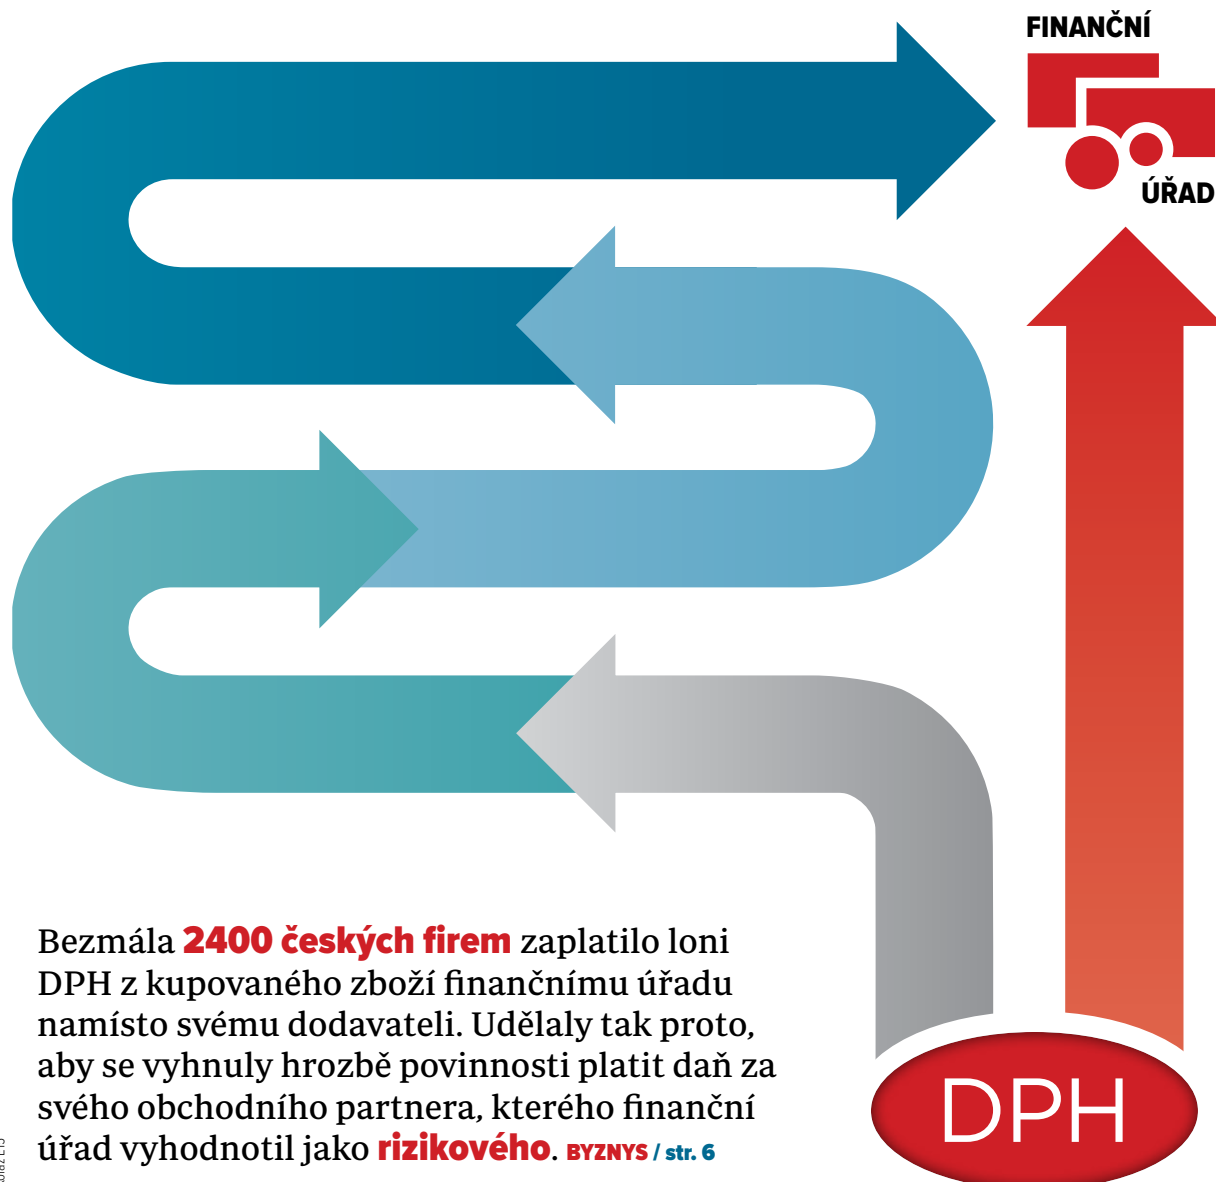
FINANČNÍ
ÚŘAD

Bezmála 2400 českých firem zaplatilo loni DPH z kupovaného zboží finančnímu úřadu namísto svému dodavateli. Udělaly tak proto, aby se vyhnuly hrozbě povinnosti platit daň za svého obchodního partnera, kterého finanční úřad vyhodnotil jako rizikového. BYZNYS / str. 6

DPH